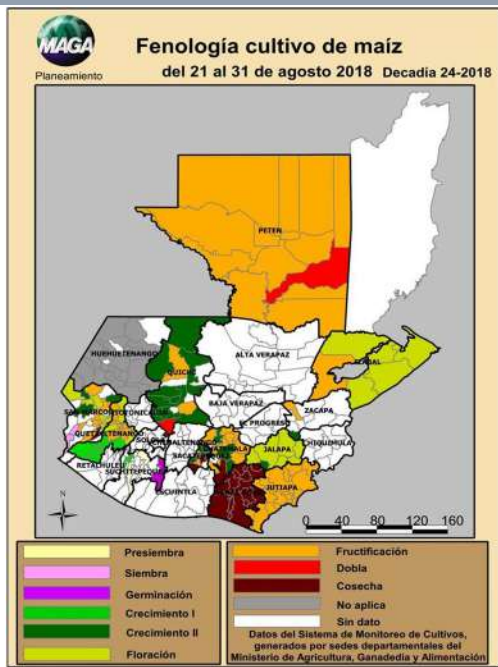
MAGA
Planeamiento

Fenología cultivo de maíz
del 21 al 31 de agosto 2018 Decadia 24-2018

PETEN
HUHUETENANGO
QUICHE
ALTA VERAPAZ
IZABAL
BAJA VERAPAZ
ZACAPA
EL PROGRESO
SAN MARCOS
TOTONICAPAN
QUETZALTENANGO
SOLOLA
CHIMALTENANGO
SACATEPEQUEZ
CHIQUIMULA
JALAPA
RETALHULEU
SUCHITEPEQUEZ
ESCUINTLA
JUTIAPA

N

0 40 80 120 160

Presiembra
Siembra
Germinación
Crecimiento I
Crecimiento II
Floración
Fructificación
Dobla
Cosecha
No aplica
Sin dato

Datos del Sistema de Monitoreo de Cultivos, generados por sedes departamentales del Ministerio de Agricultura, Ganadería y Alimentación